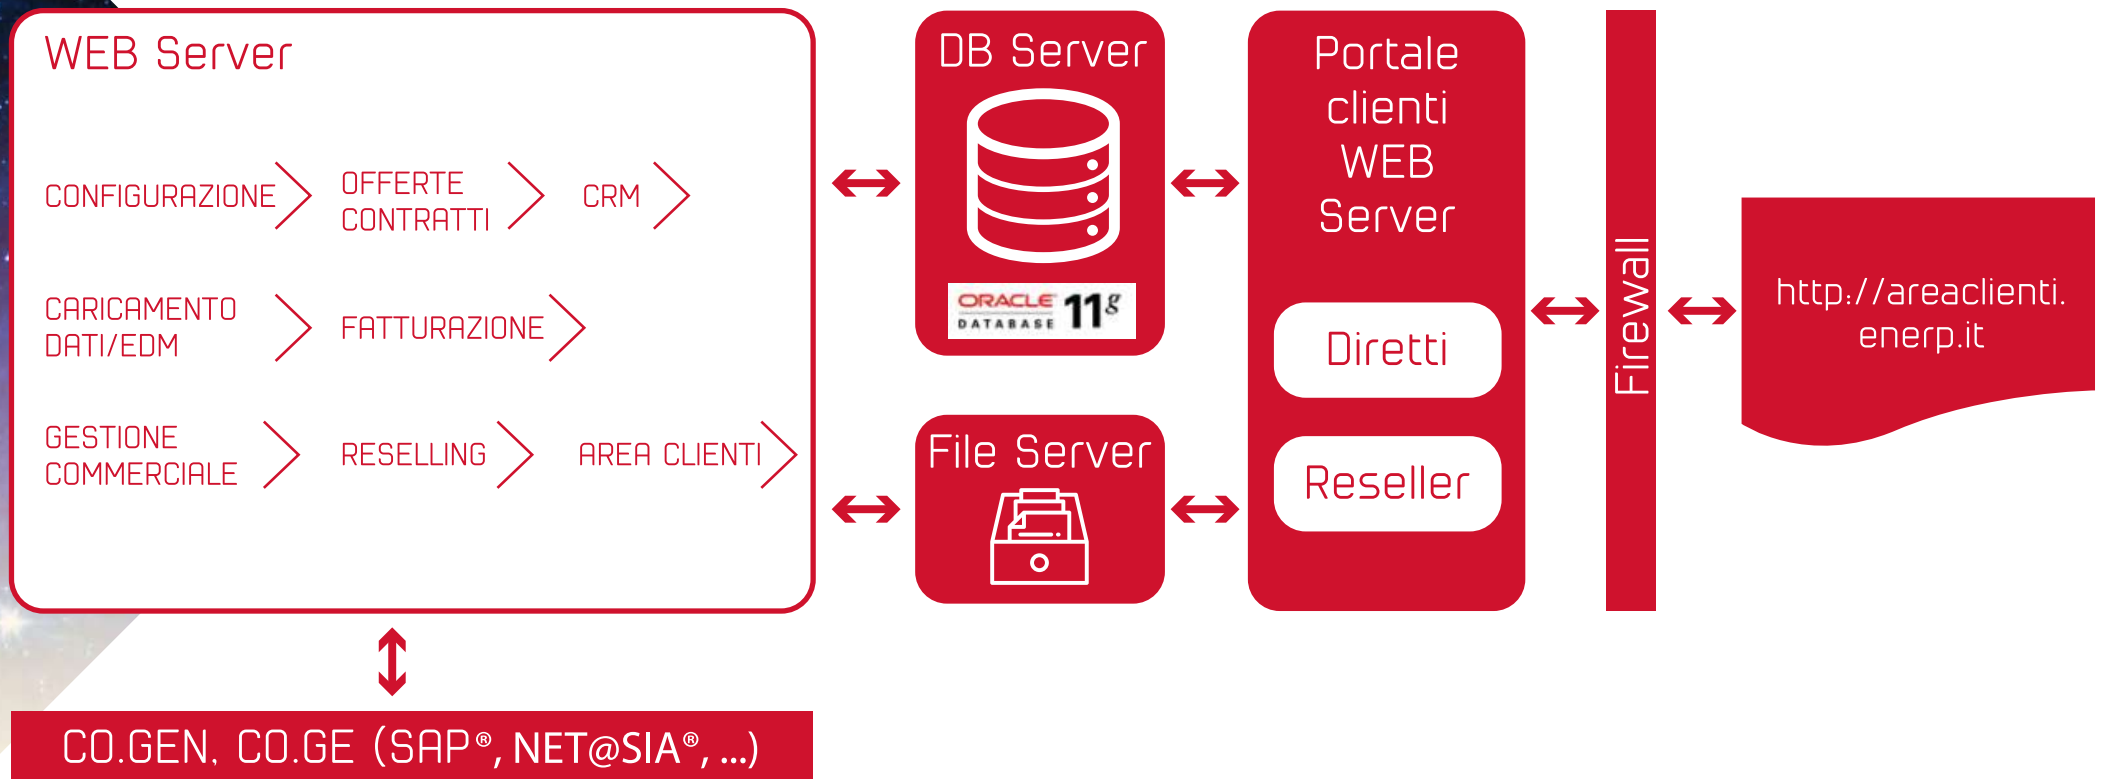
WEB Server

CONFIGURAZIONE

OFFERTE CONTRATTI

CRM

CARICAMENTO DATI/EDM

FATTURAZIONE

GESTIONE COMMERCIALE

RESELLING

AREA CLIENTI

DB Server

ORACLE DATABASE $11^g$

File Server

Portale clienti WEB Server

Diretti

Reseller

Firewall

http://areaclienti.enerp.it

CO.GEN. CO.GE (SAP®, NET@SIA®, ...)